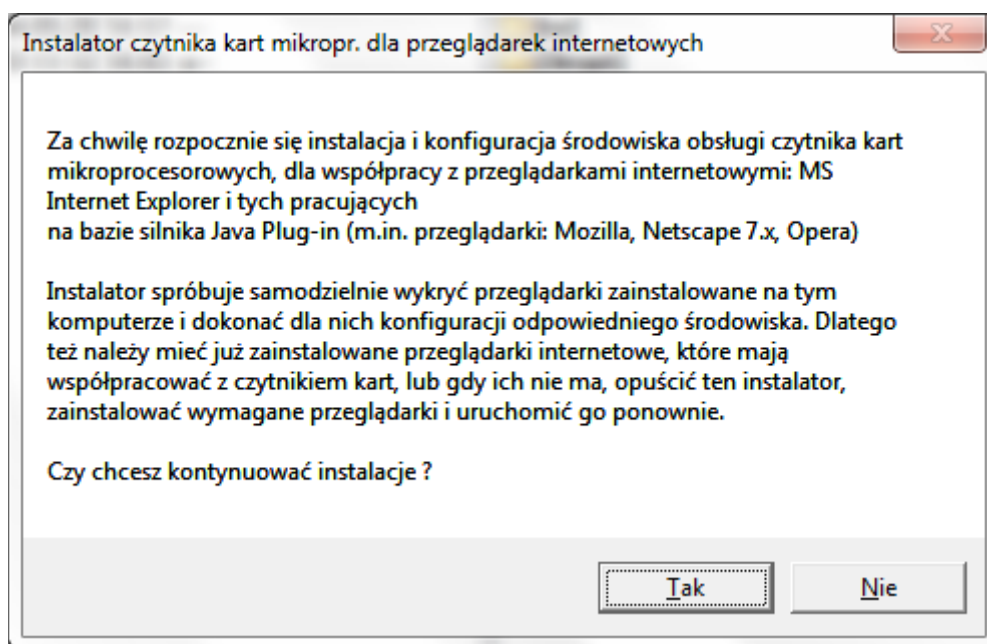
Instalator czytnika kart mikropr. dla przeglądarek internetowych

Za chwilę rozpocznie się instalacja i konfiguracja środowiska obsługi czytnika kart mikroprocesorowych, dla współpracy z przeglądarkami internetowymi: MS Internet Explorer i tych pracujących
na bazie silnika Java Plug-in (m.in. przeglądarki: Mozilla, Netscape 7.x, Opera)

Instalator spróbuje samodzielnie wykryć przeglądarki zainstalowane na tym komputerze i dokonać dla nich konfiguracji odpowiedniego środowiska. Dlatego też należy mieć już zainstalowane przeglądarki internetowe, które mają współpracować z czytnikiem kart, lub gdy ich nie ma, opuścić ten instalator, zainstalować wymagane przeglądarki i uruchomić go ponownie.

Czy chcesz kontynuować instalacje ?

Tak

Nie